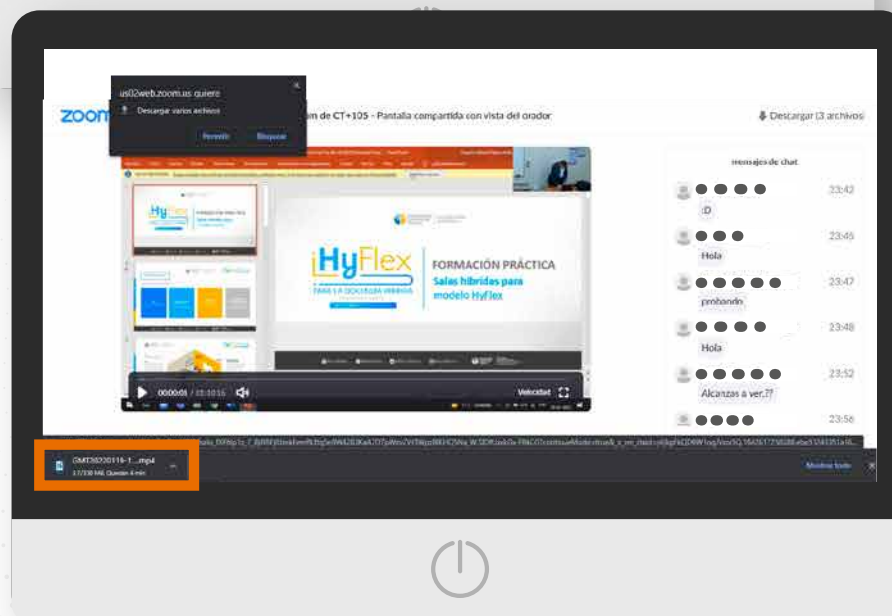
us02web.zoom.us quiere
Descargar varios archivos
Permitir Bloquear

zoom

am de CT+105 - Pantalla compartida con vista del orador

Descargar (3 archivos)

¡HyFlex
PARA LA DOCENCIA HÍBRIDA
FORMACIÓN PRÁCTICA
Salas híbridas para modelo HyFlex

00:00:01 / 03:10:15
Velocidad

mensajes de chat
●●●● 23:42
:D
●●● 23:45
Hola
●●●●● 23:47
probando
●●●● 23:48
Hola
●●●●● 23:52
Alcanzas a ver.??
●●●● 23:56

GMT20220119-1....mp4
2.7/330 MB, Quedan 4 min

Mostrar todo